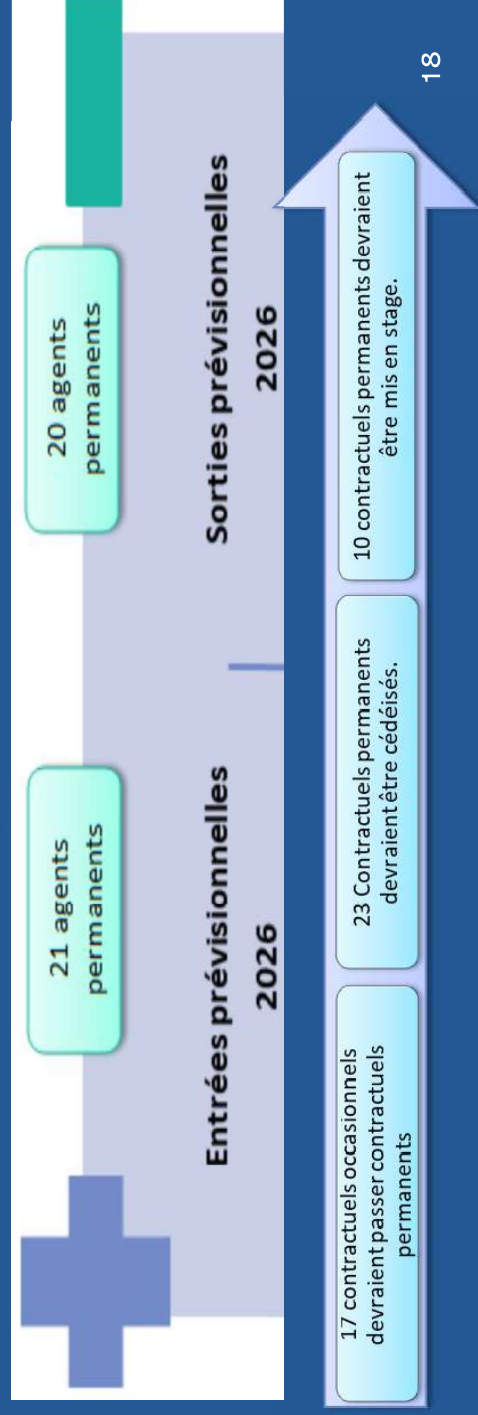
Entrées prévisionnelles 2026

21 agents permanents

Sorties prévisionnelles 2026

20 agents permanents

17 contractuels occasionnels devraient passer contractuels permanents

23 Contractuels permanents devraient être cédéisés.

10 contractuels permanents devraient être mis en stage.

18